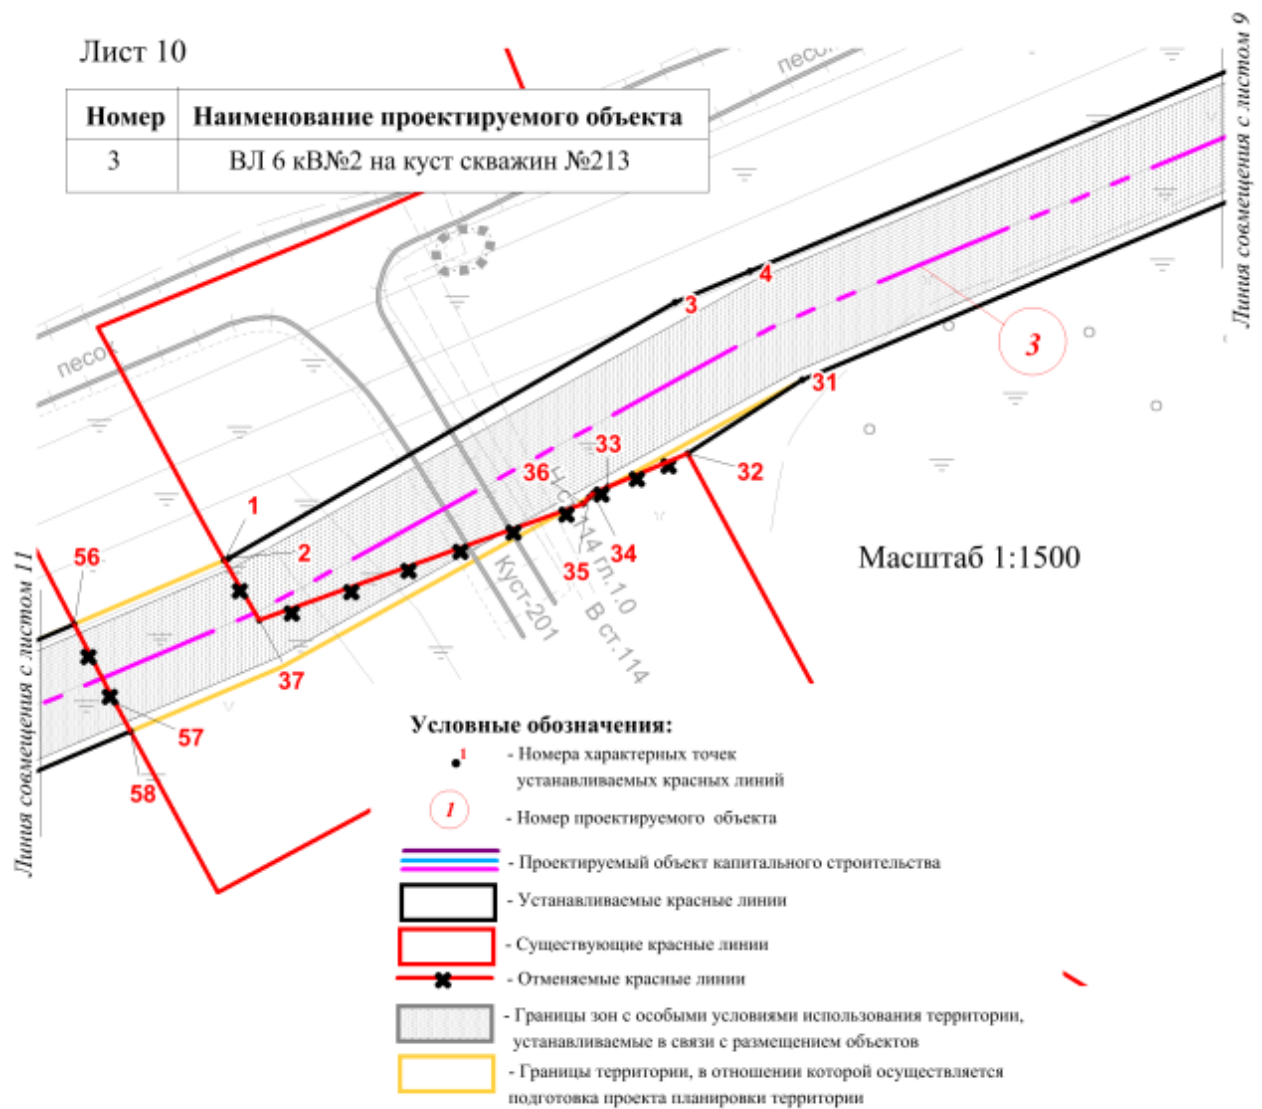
Лист 10

| Номер | Наименование проектируемого объекта |
|---|---|
| 3 | ВЛ 6 кВ№2 на куст скважин №213 |

Линия совмещения с листом 9

песо

песо

4

3

3

31

33

36

32

1

2

34

35

56

37

57

58

Линия совмещения с листом 11

Куст-201

Ч ст.114 гл.1,0

В ст.114

Масштаб 1:1500

Условные обозначения:

1 - Номера характерных точек устанавливаемых красных линий

1 - Номер проектируемого объекта

- Проектируемый объект капитального строительства

- Устанавливаемые красные линии

- Существующие красные линии

- Отменяемые красные линии

- Границы зон с особыми условиями использования территории, устанавливаемые в связи с размещением объектов

- Границы территории, в отношении которой осуществляется подготовка проекта планировки территории